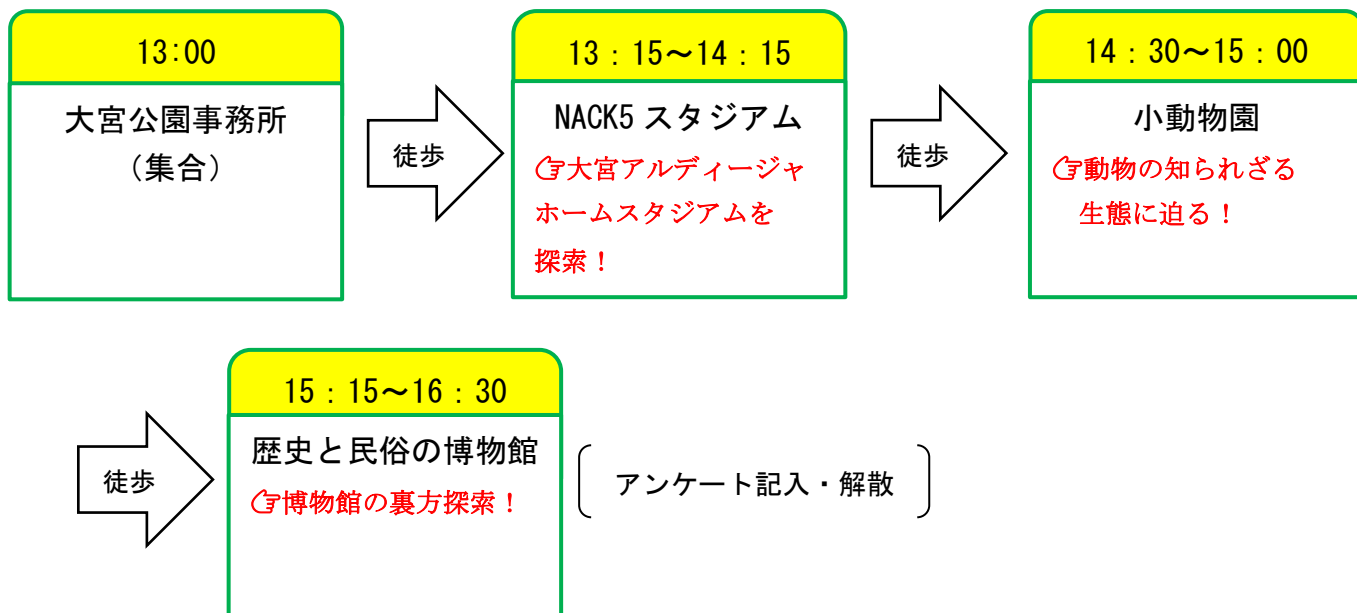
13:00

大宮公園事務所
（集合）

徒歩

13：15～14：15

NACK5 スタジアム

☞大宮アルディージャホームスタジアムを探索！

徒歩

14：30～15：00

小動物園

☞動物の知られざる生態に迫る！

徒歩

15：15～16：30

歴史と民俗の博物館

☞博物館の裏方探索！

アンケート記入・解散